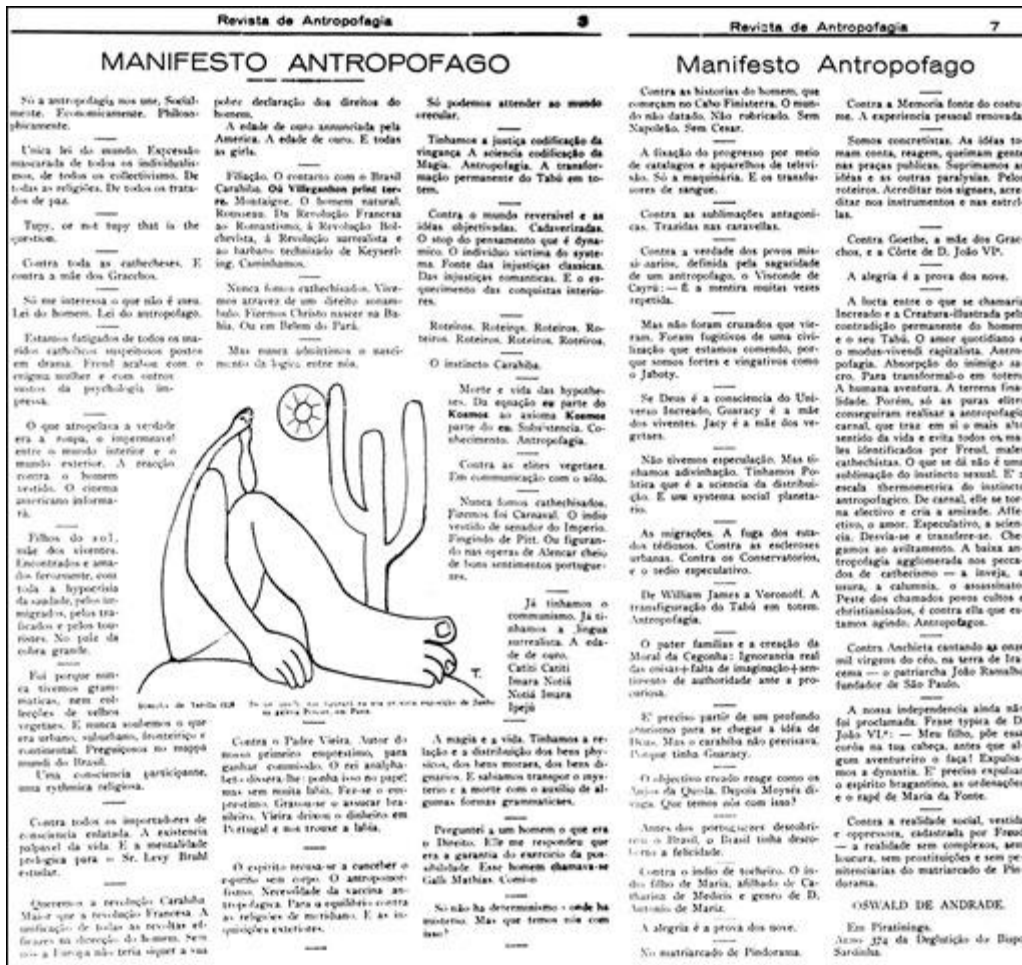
Revista de Antropofagia 3

MANIFESTO ANTROPOFAGO

Só a antropofagia nos une. Socialmente. Economicamente. Philosophicamente.

Unica lei do mundo. Expressão mascarada de todos os individualismos, de todos os collectivismos. De todas as religiões. De todos os tratados de paz.

Tupy, or not tupy that is the question.

Contra toda as cathecheses. E contra a mãe dos Gracchos.

Só me interessa o que não é meu. Lei do homem. Lei do antropofago.

Estamos fatigados de todos os maridos catholicos suspeitosos postos em drama. Freud acabou com o enigma mulher e com outros sustos da psychologia impressa.

O que atropelava a verdade era a roupa, o impermeavel entre o mundo interior e o mundo exterior. A reacção contra o homem vestido. O cinema americano informará.

Filhos do sol, mãe dos viventes. Encontrados e amados ferozmente, com toda a hypocrisia da saudade, pelos immigrados, pelos traficados e pelos touristes. No paiz da cobra grande.

Foi porque nunca tivemos grammaticas, nem collecções de velhos vegetaes. E nunca soubemos o que era urbano, suburbano, fronteiriço e continental. Preguiçosos no mappa mundi do Brasil.

Uma consciencia participante, uma rythmica religiosa.

Contra todos os importadores de consciencia enlatada. A existencia palpavel da vida. E a mentalidade prelogica para o Sr. Levy Bruhl estudar.

Queremos a revolução Carahiba. Maior que a revolução Franceza. A unificação de todas as revoltas eficazes na direcção do homem. Sem nós a Europa não teria siquer a sua pobre declaração dos direitos do homem.

A edade de ouro annunciada pela America. A edade de ouro. E todas as girls.

Filiação. O contacto com o Brasil Carahiba. Oú Villeganhon print terre. Montaigne. O homem natural. Rousseau. Da Revolução Franceza ao Romantismo, á Revolução Bolchevista, á Revolução surrealista e ao barbaro technizado de Keyserling. Caminhamos.

Nunca fomos cathechisados. Vivemos atravez de um direito sonambulo. Fizemos Christo nascer na Bahia. Ou em Belem do Pará.

Mas nunca admittimos o nascimento da logica entre nós.

Só podemos attender ao mundo orecular.

Tinhamos a justiça codificação da vingança A sciencia codificação da Magia. Antropofagia. A transformação permanente do Tabú em totem.

Contra o mundo reversivel e as idéas objectivadas. Cadaverizadas. O stop do pensamento que é dynamico. O individuo victima do systema. Fonte das injustiças classicas. Das injustiças romanticas. E o esquecimento das conquistas interiores.

Roteiros. Roteiros. Roteiros. Roteiros. Roteiros. Roteiros. Roteiros.

O instincto Carahiba.

Morte e vida das hypotheses. Da equação eu parte do Kosmos ao axioma Kosmos parte do eu. Subsistencia. Conhecimento. Antropofagia.

Contra as elites vegetaes. Em communicação com o sólo.

Nunca fomos cathechisados. Fizemos foi Carnaval. O indio vestido de senador do Imperio. Fingindo de Pitt. Ou figurando nas operas de Alencar cheio de bons sentimentos portuguezes.

Já tinhamos o communismo. Já tinhamos a lingua surrealista. A edade de ouro.
Catiti Catiti
Imara Notiá
Notiá Imara
Ipejú

T.

Desenho de Tarsila 1928 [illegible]

Contra o Padre Vieira. Autor do nosso primeiro emprestimo, para ganhar commissão. O rei analphabeto dissera-lhe: ponha isso no papel mas sem muita labia. Fez-se o emprestimo. Gravou-se o assucar brasileiro. Vieira deixou o dinheiro em Portugal e nos trouxe a labia.

O espirito recusa-se a conceber o espirito sem corpo. O antropomorfismo. Necessidade da vaccina antropofagica. Para o equilibrio contra as religiões de meridiano. E as inquisições exteriores.

A magia e a vida. Tinhamos a relação e a distribuição dos bens physicos, dos bens moraes, dos bens dignarios. E sabiamos transpor o mysterio e a morte com o auxilio de algumas formas grammaticaes.

Perguntei a um homem o que era o Direito. Elle me respondeu que era a garantia do exercicio da possibilidade. Esse homem chamava-se Galli Mathias. Comi-o.

Só não ha determinismo - onde ha misterio. Mas que temos nós com isso?

Revista de Antropofagia 7

Manifesto Antropofago

Contra as historias do homem, que começam no Cabo Finisterra. O mundo não datado. Não rubricado. Sem Napoleão. Sem Cesar.

A fixação do progresso por meio de catalogos e apparelhos de televisão. Só a maquinaria. E os transfusores de sangue.

Contra as sublimações antagonicas. Trazidas nas caravellas.

Contra a verdade dos povos missionarios, definida pela sagacidade de um antropofago, o Visconde de Cayrú: — É a mentira muitas vezes repetida.

Mas não foram cruzados que vieram. Foram fugitivos de uma civilização que estamos comendo, porque somos fortes e vingativos como o Jaboty.

Se Deus é a consciencia do Universo Increado, Guaracy é a mãe dos viventes. Jacy é a mãe dos vegetaes.

Não tivemos especulação. Mas tinhamos adivinhação. Tinhamos Politica que é a sciencia da distribuição. E um systema social planetario.

As migrações. A fuga dos estados tédiosos. Contra as escleroses urbanas. Contra os Conservatorios, e o tedio especulativo.

De William James a Voronoff. A transfiguração do Tabú em totem. Antropofagia.

O pater familias e a creação da Moral da Cegonha: Ignorancia real das coisas+falta de imaginação+sentimento de authoridade ante a prole curiosa.

E' preciso partir de um profundo atheismo para se chegar á idéa de Deus. Mas o carahiba não precisava. Porque tinha Guaracy.

O objectivo creado reage como os Anjos da Queda. Depois Moysés divaga. Que temos nós com isso?

Antes dos portuguezes descobrirem o Brasil, o Brasil tinha descoberto a felicidade.

Contra o indio de tocheiro. O indio filho de Maria, afilhado de Catharina de Medicis e genro de D. Antonio de Mariz.

A alegria é a prova dos nove.

No matriarcado de Pindorama.

Contra a Memoria fonte do costume. A experiencia pessoal renovada.

Somos concretistas. As idéas tomam conta, reagem, queimam gente nas praças publicas. Suprimamos as idéas e as outras paralysias. Pelos roteiros. Acreditar nos signaes, acreditar nos instrumentos e nas estrellas.

Contra Goethe, a mãe dos Gracchos, e a Côrte de D. João VI.

A alegria é a prova dos nove.

A lucta entre o que se chamaria Increado e a Creatura-illustrada pela contradição permanente do homem e o seu Tabú. O amor quotidiano e o modus-vivendi capitalista. Antropofagia. Absorpção do inimigo sacro. Para transformal-o em totem. A humana aventura. A terrena finalidade. Porém, só as puras elites conseguiram realisar a antropofagia carnal, que traz em si o mais alto sentido da vida e evita todos os males identificados por Freud, males cathechistas. O que se dá não é uma sublimação do instincto sexual. E' a escala thermometrica do instincto antropofagico. De carnal, elle se torna electivo e cria a amizade. Affectivo, o amor. Especulativo, a sciencia. Desvia-se e transfere-se. Chegamos ao aviltamento. A baixa antropofagia agglomerada nos peccados de cathecismo — a inveja, a usura, a calumnia, o assassinato. Peste dos chamados povos cultos e christianisados, é contra ella que estamos agindo. Antropofagos.

Contra Anchieta cantando as onze mil virgens do céo, na terra de Iracema — o patriarcha João Ramalho fundador de São Paulo.

A nossa independencia ainda não foi proclamada. Frase typica de D. João VI: — Meu filho, põe essa corôa na tua cabeça, antes que algum aventureiro o faça! Expulsamos a dynastia. E' preciso expulsar o espirito bragantino, as ordenações e o rapé de Maria da Fonte.

Contra a realidade social, vestida e oppressora, cadastrada por Freud — a realidade sem complexos, sem loucura, sem prostituições e sem penitenciarias do matriarcado de Pindorama.

OSWALD DE ANDRADE.

Em Piratininga.
Anno 374 da Deglutição do Bispo Sardinha.